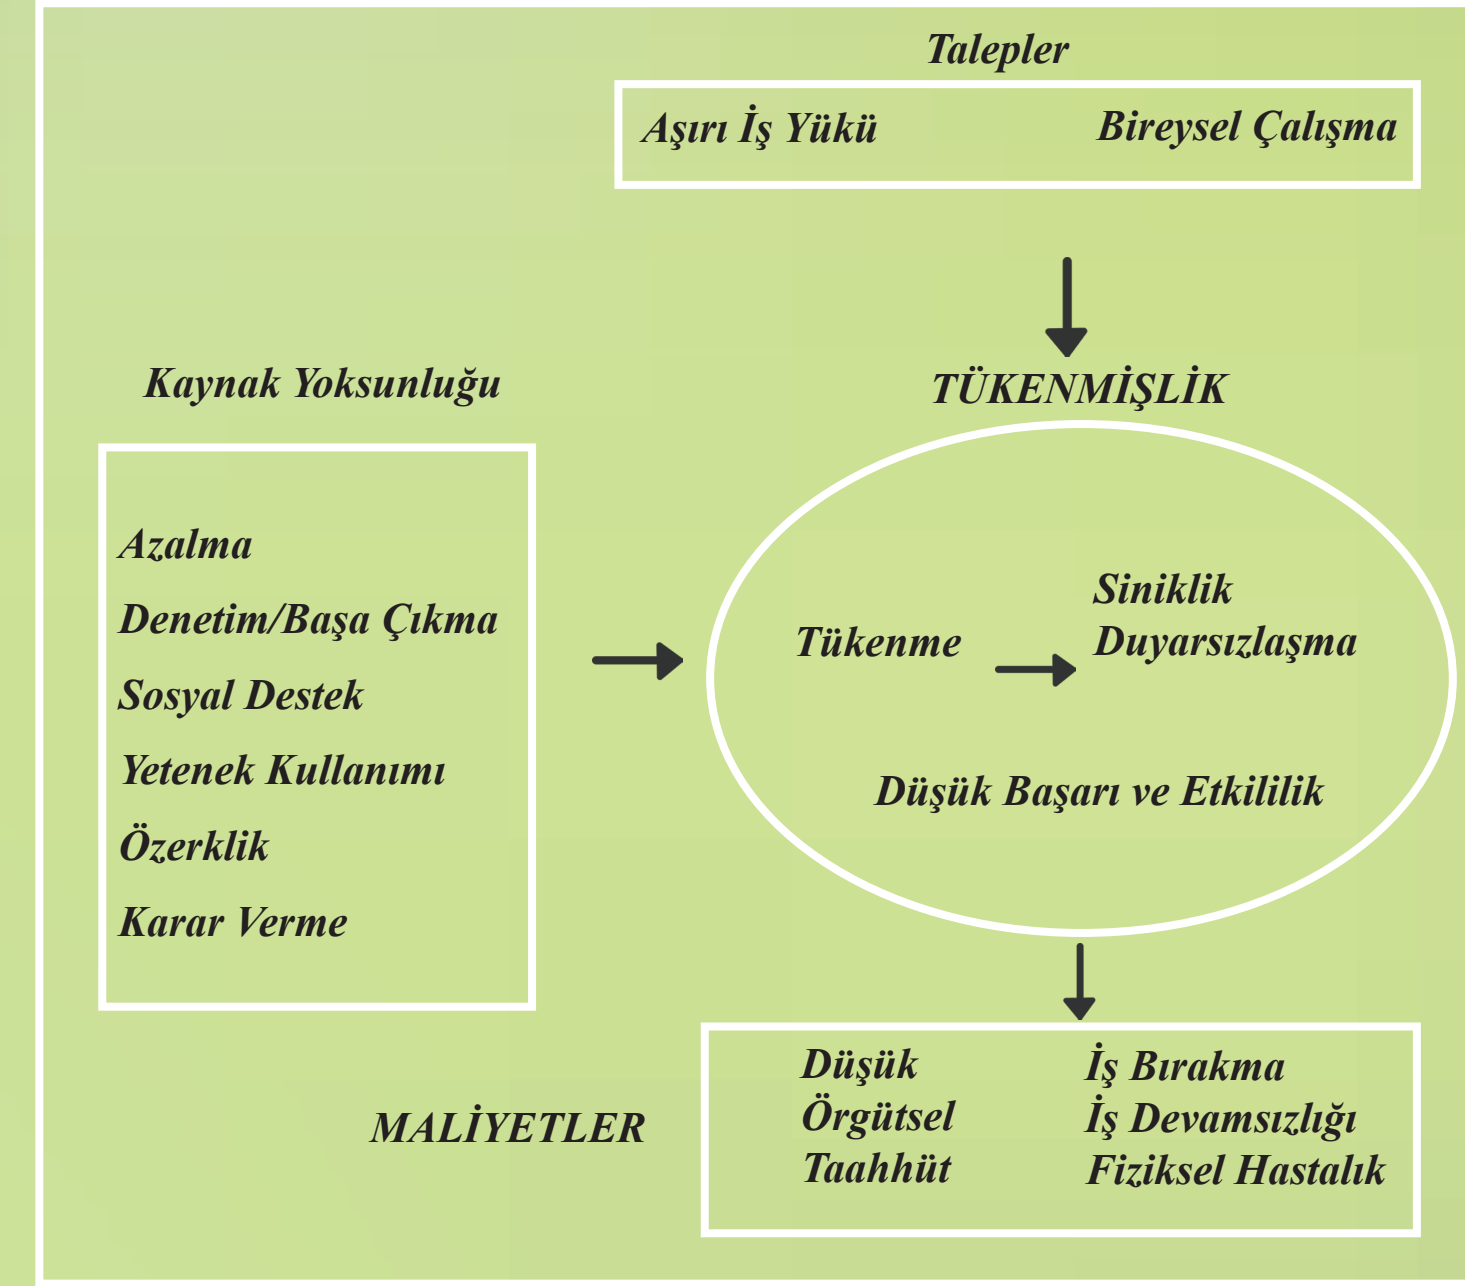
Talepler

Aşırı İş Yükü

Bireysel Çalışma

Kaynak Yoksunluğu

TÜKENMİŞLİK

Azalma

Denetim/Başa Çıkma

Sosyal Destek

Yetenek Kullanımı

Özerklik

Karar Verme

Tükenme

Siniklik
Duyarsızlaşma

Düşük Başarı ve Etkililik

MALİYETLER

Düşük
Örgütsel
Taahhüt

İş Bırakma
İş Devamsızlığı
Fiziksel Hastalık